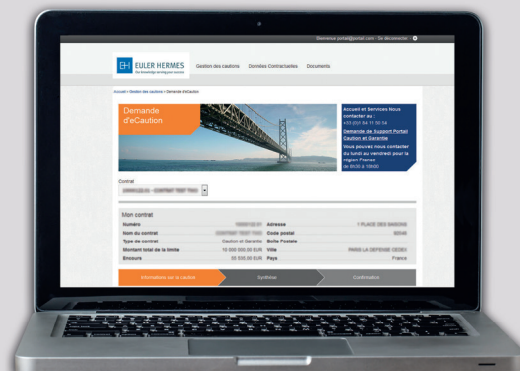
Bienvenue portail@portail.com · Se déconnecter

EH EULER HERMES
Our knowledge serving your success

Gestion des cautions   Données Contractuelles   Documents

Accueil > Gestion des cautions > Demande d'eCaution

Demande d'eCaution

Accueil et Services Nous contacter au :
+33 (0)1 84 11 50 54
Demande de Support Portail Caution et Garantie
Vous pouvez nous contacter du lundi au vendredi pour la région France de 8h30 à 18h00

Contrat
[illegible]

Mon contrat

| Numéro | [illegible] | Adresse | 1 PLACE DES SAISONS |
|---|---|---|---|
| Nom du contrat | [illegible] | Code postal | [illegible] |
| Type de contrat | Caution et Garantie | Boîte Postale | |
| Montant total de la limite | 10 000 000,00 EUR | Ville | PARIS LA DEFENSE CEDEX |
| Encours | 35 535,00 EUR | Pays | France |

Informations sur la caution   Synthèse   Confirmation